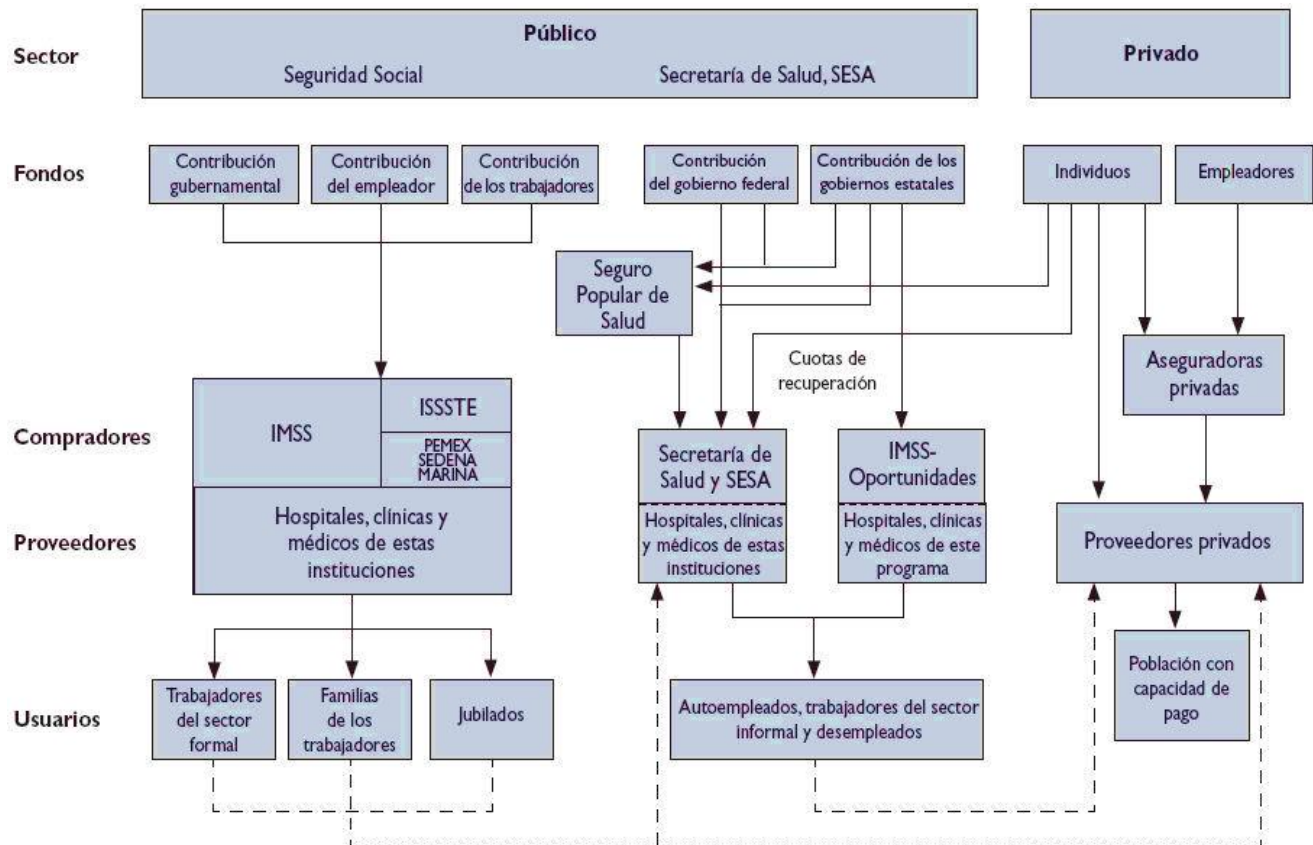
Sector

Público
Seguridad Social
Secretaría de Salud, SESA

Privado

Fondos

Contribución gubernamental
Contribución del empleador
Contribución de los trabajadores

Contribución del gobierno federal
Contribución de los gobiernos estatales

Individuos
Empleadores

Seguro Popular de Salud

Cuotas de recuperación

Aseguradoras privadas

Compradores

IMSS
ISSSTE
PEMEX SEDENA MARINA

Secretaría de Salud y SESA
IMSS-Oportunidades

Proveedores

Hospitales, clínicas y médicos de estas instituciones

Hospitales, clínicas y médicos de estas instituciones
Hospitales, clínicas y médicos de este programa

Proveedores privados

Población con capacidad de pago

Usuarios

Trabajadores del sector formal
Familias de los trabajadores
Jubilados

Autoempleados, trabajadores del sector informal y desempleados